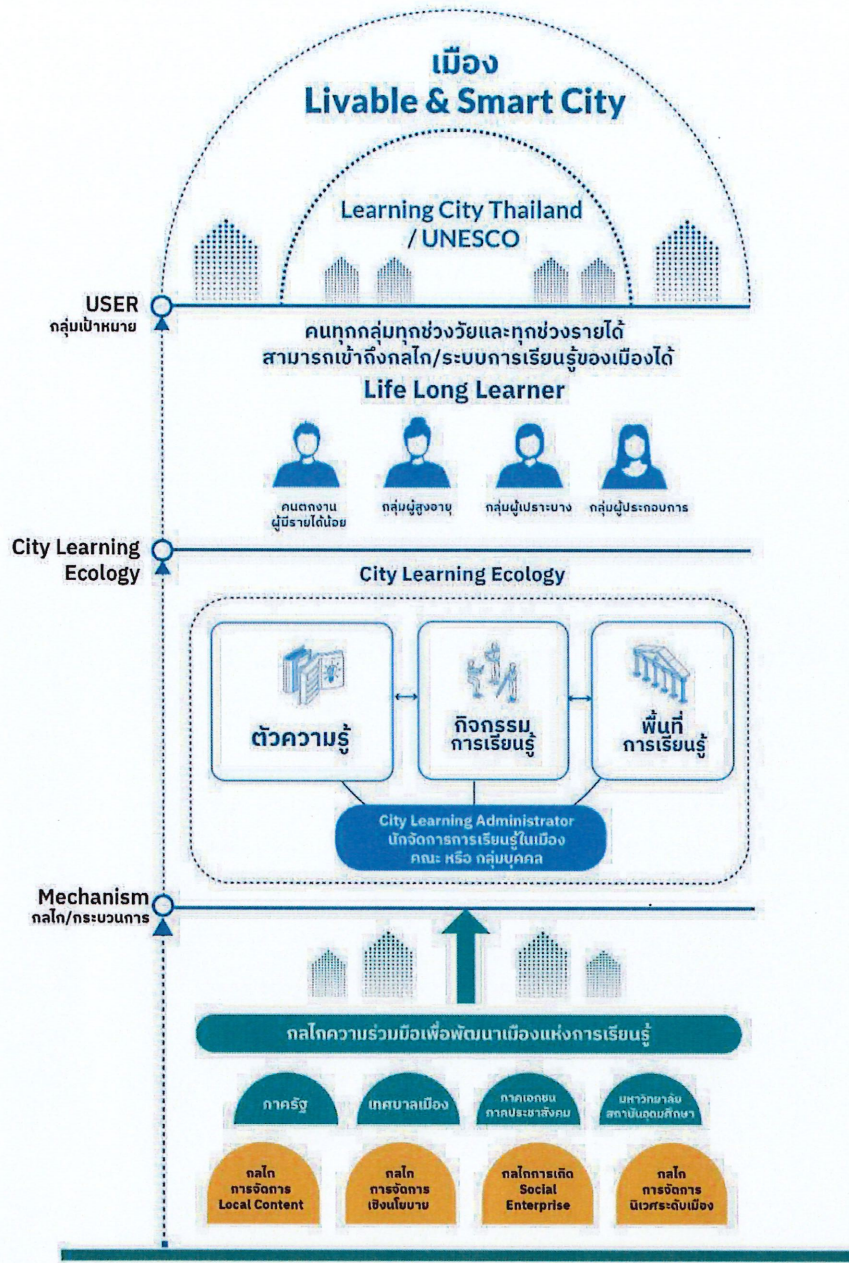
เมือง
Livable & Smart City

Learning City Thailand / UNESCO

USER
กลุ่มเป้าหมาย

คนทุกกลุ่มทุกช่วงวัยและทุกช่วงรายได้ สามารถเข้าถึงกลไก/ระบบการเรียนรู้ของเมืองได้

Life Long Learner

คนตกงาน ผู้มีรายได้น้อย

กลุ่มผู้สูงอายุ

กลุ่มผู้เปราะบาง

กลุ่มผู้ประกอบการ

City Learning Ecology

City Learning Ecology

ตัวความรู้

กิจกรรม การเรียนรู้

พื้นที่ การเรียนรู้

City Learning Administrator
นักจัดการการเรียนรู้ในเมือง
คณะ หรือ กลุ่มบุคคล

Mechanism
กลไก/กระบวนการ

กลไกความร่วมมือเพื่อพัฒนาเมืองแห่งการเรียนรู้

ภาครัฐ

เทศบาลเมือง

ภาคเอกชน ภาคประชาสังคม

มหาวิทยาลัย สถาบันอุดมศึกษา

กลไก การจัดการ Local Content

กลไก การจัดการ เชิงนโยบาย

กลไกการเกิด Social Enterprise

กลไก การจัดการ นิเวศระดับเมือง